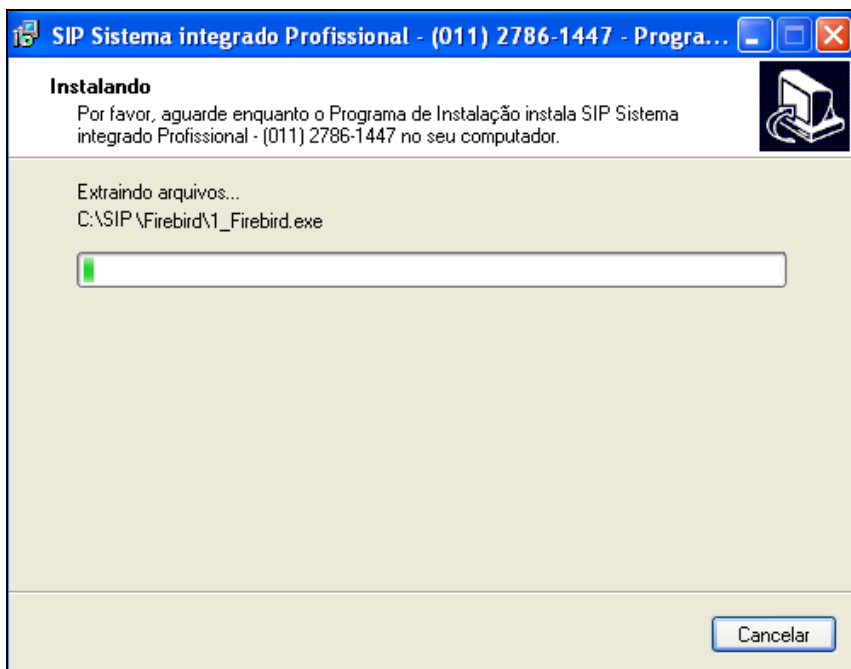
SIP Sistema integrado Profissional - (011) 2786-1447 - Progra...

Instalando

Por favor, aguarde enquanto o Programa de Instalação instala SIP Sistema integrado Profissional - (011) 2786-1447 no seu computador.

Extraindo arquivos...

C:\SIP \Firebird\1_Firebird.exe

Cancelar